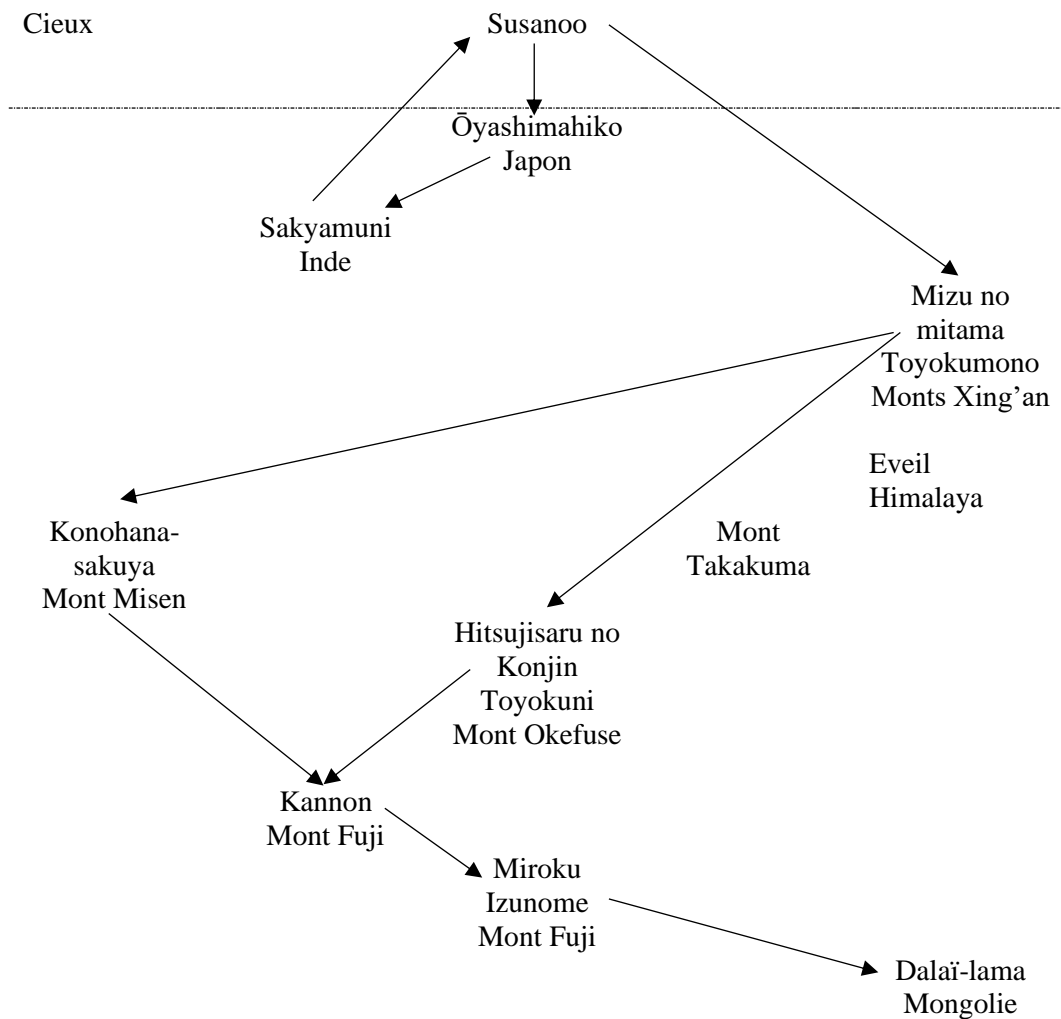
Cieux

Susanoo

Ōyashimahiko
Japon

Sakyamuni
Inde

Mizu no
mitama
Toyokumono
Monts Xing'an

Eveil
Himalaya

Konohanasakuya
Mont Misen

Mont
Takakuma

Hitsujisaru no
Konjin
Toyokuni
Mont Okefuse

Kannon
Mont Fuji

Miroku
Izunome
Mont Fuji

Dalaï-lama
Mongolie